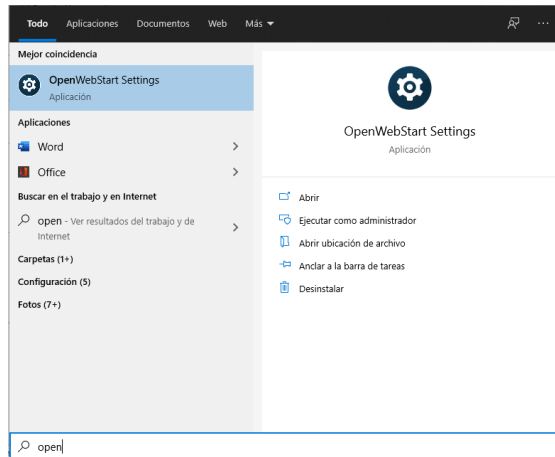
Todo Aplicaciones Documentos Web Más

Mejor coincidencia

OpenWebStart Settings
Aplicación

Aplicaciones

Word

Office

Buscar en el trabajo y en Internet

open - Ver resultados del trabajo y de Internet

Carpetas (1+)

Configuración (5)

Fotos (7+)

OpenWebStart Settings
Aplicación

Abrir

Ejecutar como administrador

Abrir ubicación de archivo

Anclar a la barra de tareas

Desinstalar

open